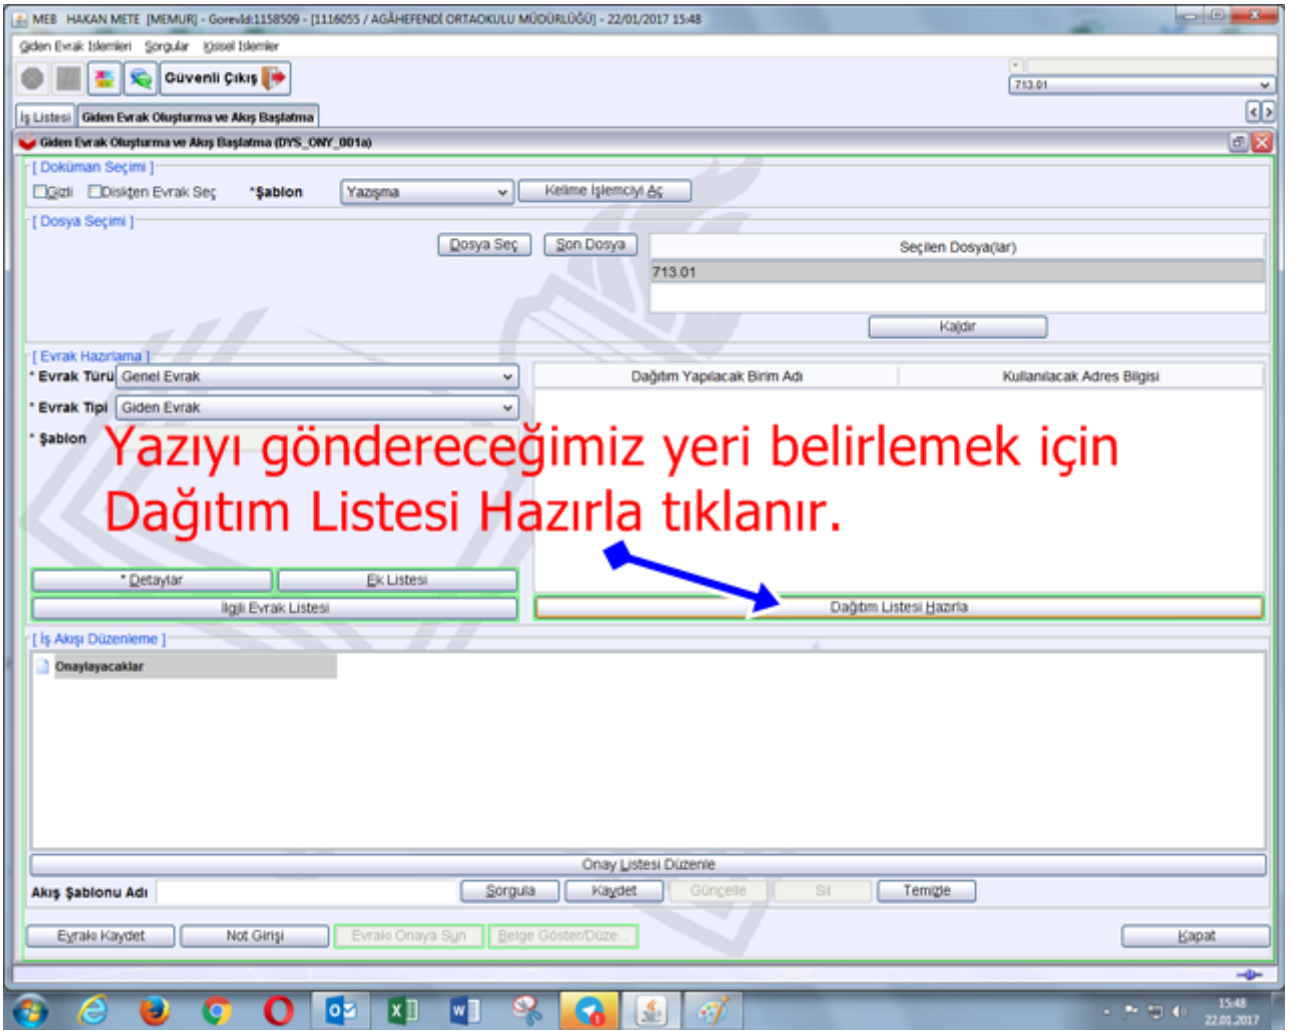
MEB HAKAN METE [MEMUR] - GorevId:1158509 - [1116055 / AGÂHEFENDİ ORTAOKULU MÜDÜRLÜĞÜ] - 22/01/2017 15:48

Giden Evrak İşlemleri Sorgular Kişisel İşlemler

Güvenli Çıkış

713.01

İş Listesi Giden Evrak Oluşturma ve Akış Başlatma

Giden Evrak Oluşturma ve Akış Başlatma (DYS_ONY_001a)

[ Doküman Seçimi ]
Gizli Diskten Evrak Seç *Şablon Yazışma Kelime İşlemciyi Aç

[ Dosya Seçimi ]
Dosya Seç Son Dosya Seçilen Dosya(lar)
713.01
Kaldır

[ Evrak Hazırlama ]
* Evrak Türü Genel Evrak
* Evrak Tipi Giden Evrak
* Şablon

Dağıtım Yapılacak Birim Adı Kullanılacak Adres Bilgisi

Yazıyı göndereceğimiz yeri belirlemek için Dağıtım Listesi Hazırla tıklanır.

* Detaylar Ek Listesi
İlgili Evrak Listesi
Dağıtım Listesi Hazırla

[ İş Akışı Düzenleme ]
Onaylayacaklar

Onay Listesi Düzenle
Akış Şablonu Adı Sorgula Kaydet Güncelle Sil Temizle

Evrakı Kaydet Not Girişi Evrakı Onaya Sun Belge Göster/Düze... Kapat

15:48
22.01.2017